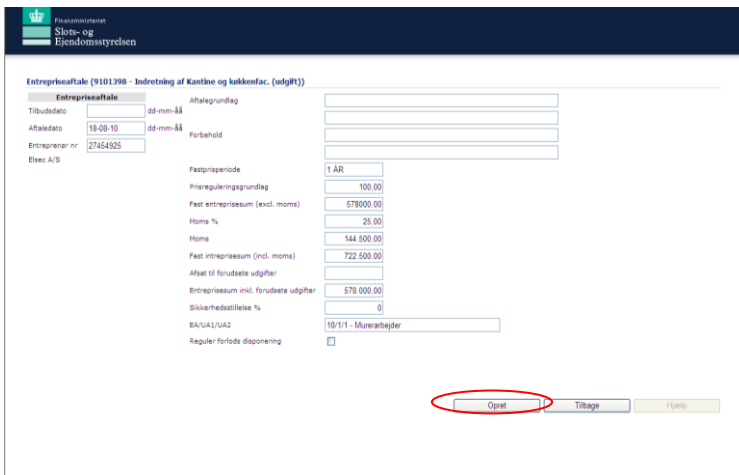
Finansministeriet
Slots- og Ejendomsstyrelsen

Entrepriseaftale (9101398 - Indretning af Kantine og køkkenfac. (udgift))

Entrepriseaftale
Tilbudsdato dd-mm-åå
Aftaledato 18-08-10 dd-mm-åå
Entreprenør nr 27454925
Elsec A/S

Aftalegrundlag
Forbehold
Fastprisperiode 1 ÅR
Prisreguleringsgrundlag 100,00
Fast entreprisesum (excl. moms) 578000,00
Moms % 25,00
Moms 144.500,00
Fast intreprisesum (incl. moms) 722.500,00
Afsat til forudsete udgifter
Entreprisesum inkl. forudsete udgifter 578.000,00
Sikkerhedsstillelse % 0
BA/UA1/UA2 10/1/1 - Murerarbejder
Reguler forløds disponering

Opret
Tilbage
Hjælp